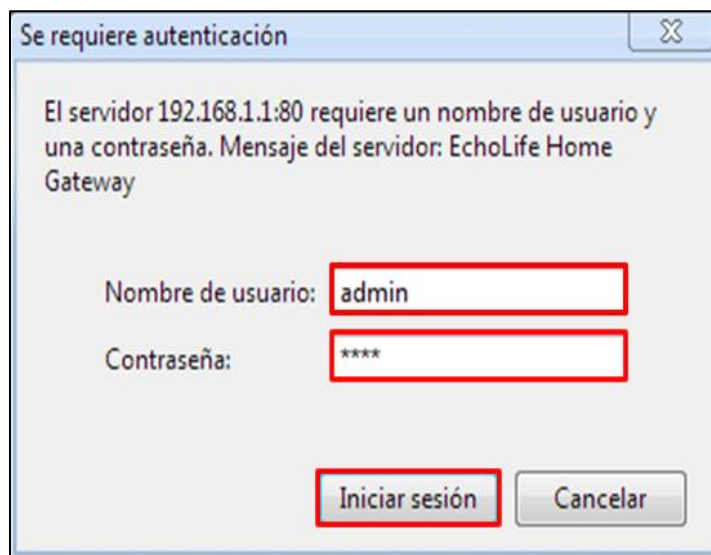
Se requiere autenticación

El servidor 192.168.1.1:80 requiere un nombre de usuario y una contraseña. Mensaje del servidor: EchoLife Home Gateway

Nombre de usuario: admin

Contraseña: ****

Iniciar sesión

Cancelar